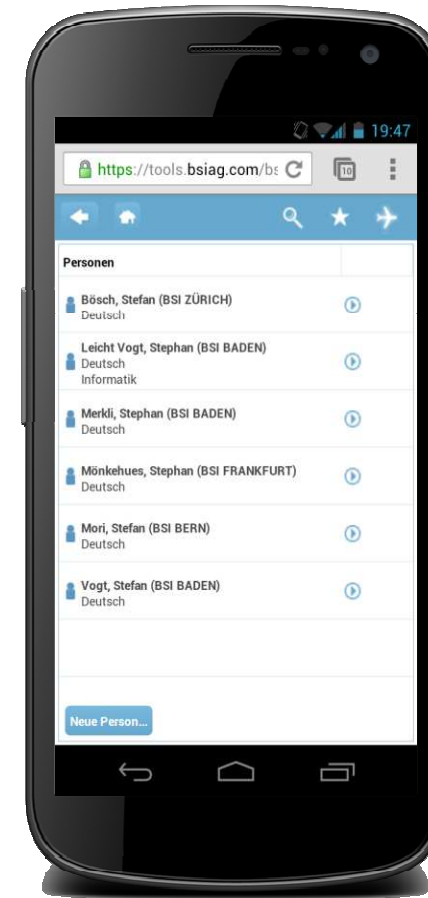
19:47

https://tools.bsiag.com/bs

10

Personen

Bösch, Stefan (BSI ZÜRICH)
Deutsch

Leicht Vogt, Stephan (BSI BADEN)
Deutsch
Informatik

Merkli, Stephan (BSI BADEN)
Deutsch

Mönkehues, Stephan (BSI FRANKFURT)
Deutsch

Mori, Stefan (BSI BERN)
Deutsch

Vogt, Stefan (BSI BADEN)
Deutsch

Neue Person...